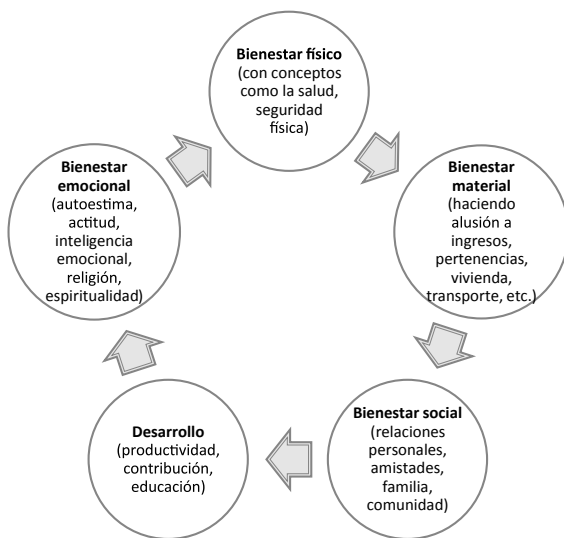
**Bienestar físico** (con conceptos como la salud, seguridad física)

**Bienestar material** (haciendo alusión a ingresos, pertenencias, vivienda, transporte, etc.)

**Bienestar social** (relaciones personales, amistades, familia, comunidad)

**Desarrollo** (productividad, contribución, educación)

**Bienestar emocional** (autoestima, actitud, inteligencia emocional, religión, espiritualidad)